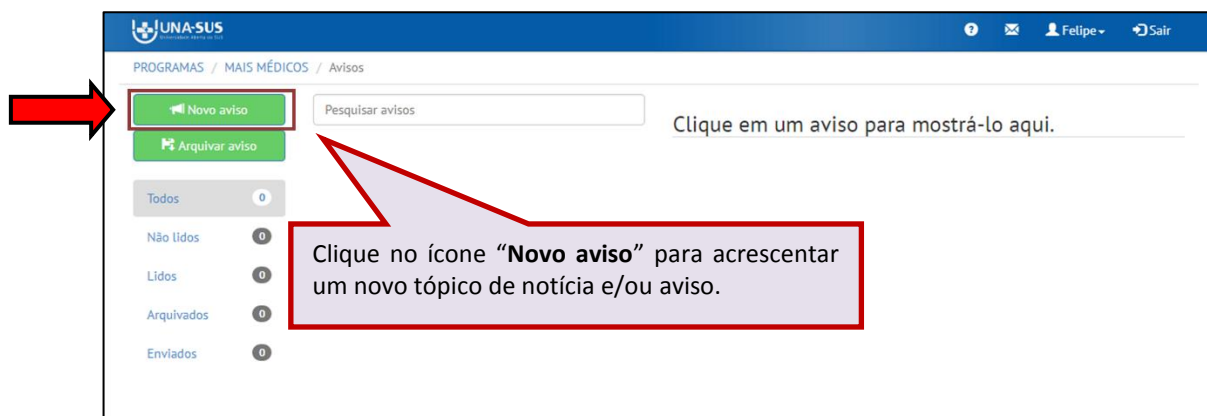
UNA-SUS

Felipe

Sair

PROGRAMAS / MAIS MÉDICOS / Avisos

Novo aviso

Arquivar aviso

Pesquisar avisos

Clique em um aviso para mostrá-lo aqui.

Todos 0

Não lidos 0

Lidos 0

Arquivados 0

Enviados 0

Clique no ícone "**Novo aviso**" para acrescentar um novo tópico de notícia e/ou aviso.